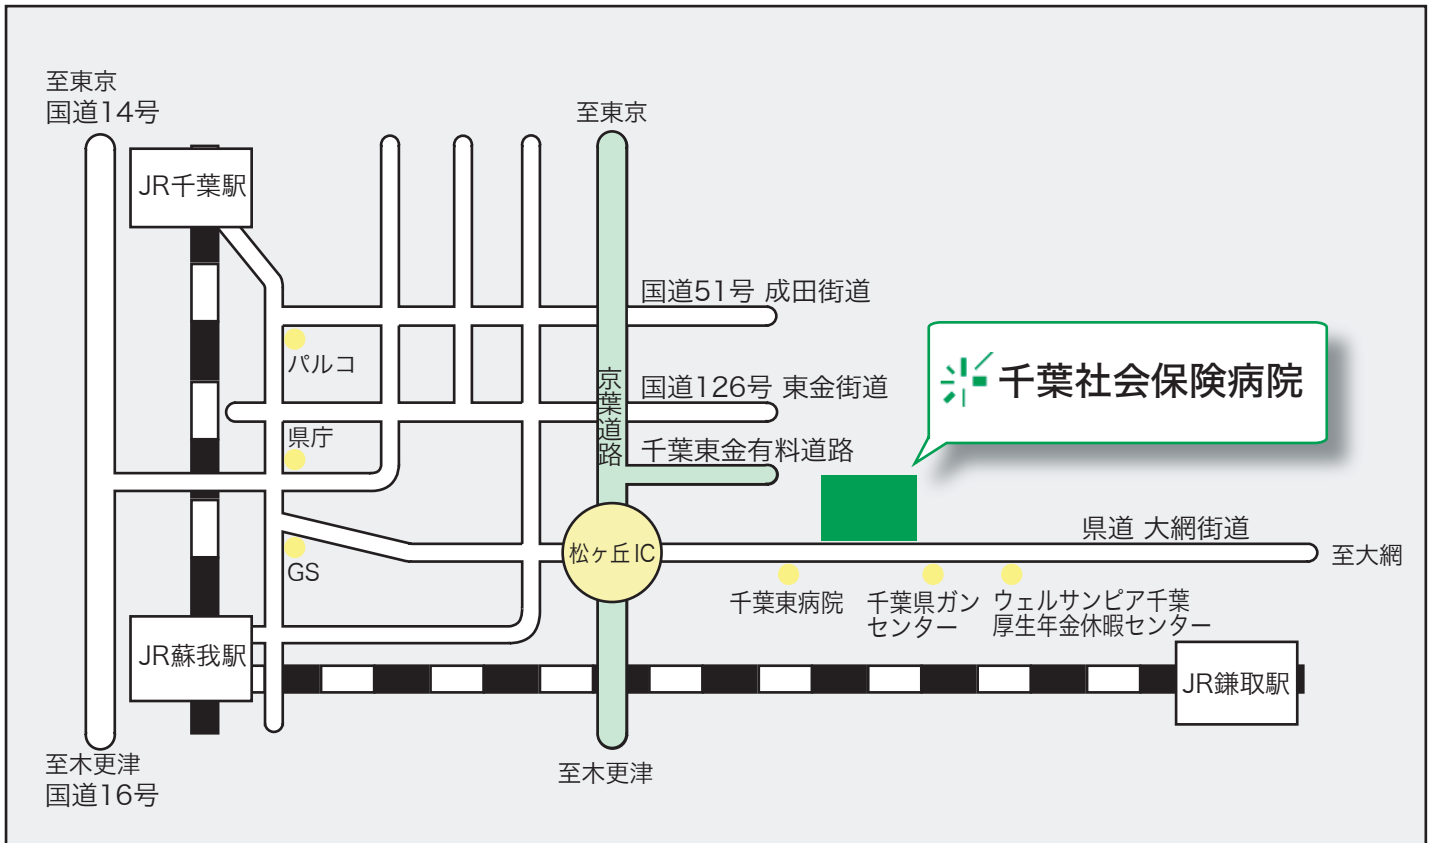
至東京
国道14号

JR千葉駅

至東京

国道51号 成田街道

千葉社会保険病院

パルコ

京葉道路

国道126号 東金街道

県庁

千葉東金有料道路

県道 大網街道

松ヶ丘IC

至大網

GS

千葉東病院

千葉県ガンセンター

ウェルサンピア千葉 厚生年金休暇センター

JR蘇我駅

JR鎌取駅

至木更津
国道16号

至木更津